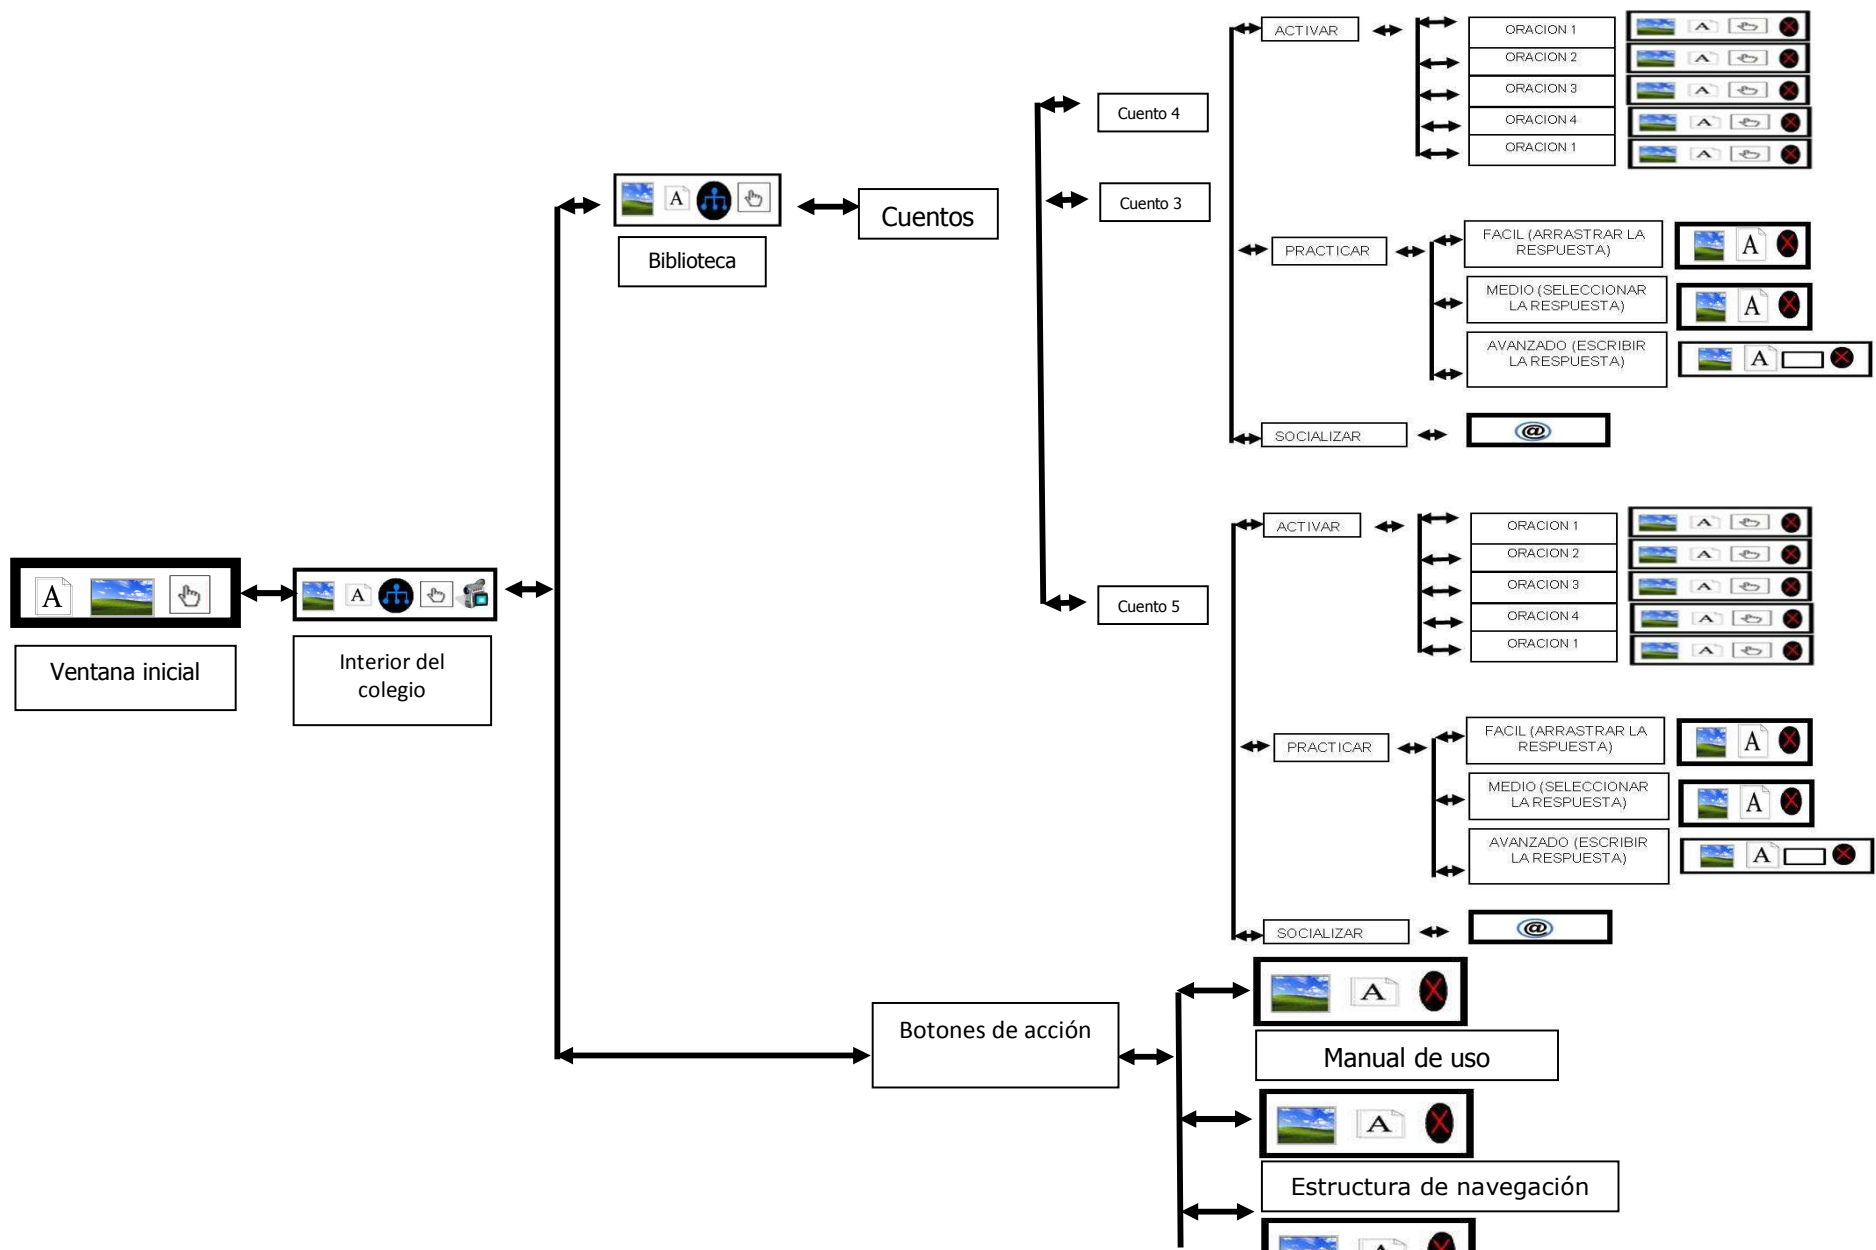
A

Ventana inicial

A

Interior del colegio

A

Biblioteca

Cuentos

Cuento 4

Cuento 3

Cuento 5

ACTIVAR

ORACION 1
ORACION 2
ORACION 3
ORACION 4
ORACION 1

PRACTICAR

FACIL (ARRASTRAR LA RESPUESTA)
MEDIO (SELECCIONAR LA RESPUESTA)
AVANZADO (ESCRIBIR LA RESPUESTA)

SOCIALIZAR

@

ACTIVAR

ORACION 1
ORACION 2
ORACION 3
ORACION 4
ORACION 1

PRACTICAR

FACIL (ARRASTRAR LA RESPUESTA)
MEDIO (SELECCIONAR LA RESPUESTA)
AVANZADO (ESCRIBIR LA RESPUESTA)

SOCIALIZAR

@

Botones de acción

A

Manual de uso

A

Estructura de navegación